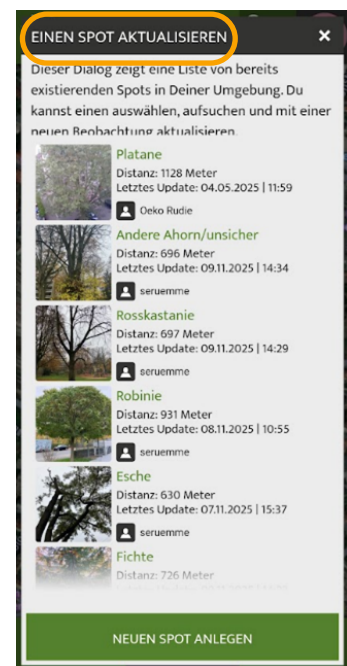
EINEN SPOT AKTUALISIEREN ✕

Dieser Dialog zeigt eine Liste von bereits existierenden Spots in Deiner Umgebung. Du kannst einen auswählen, aufsuchen und mit einer neuen Beobachtung aktualisieren.

Platane
Distanz: 1128 Meter
Letztes Update: 04.05.2025 | 11:59
Oeko Rudie

Andere Ahorn/unsicher
Distanz: 696 Meter
Letztes Update: 09.11.2025 | 14:34
seruemme

Rosskastanie
Distanz: 697 Meter
Letztes Update: 09.11.2025 | 14:29
seruemme

Robinie
Distanz: 931 Meter
Letztes Update: 08.11.2025 | 10:55
seruemme

Esche
Distanz: 630 Meter
Letztes Update: 07.11.2025 | 15:37
seruemme

Fichte
Distanz: 726 Meter

NEUEN SPOT ANLEGEN